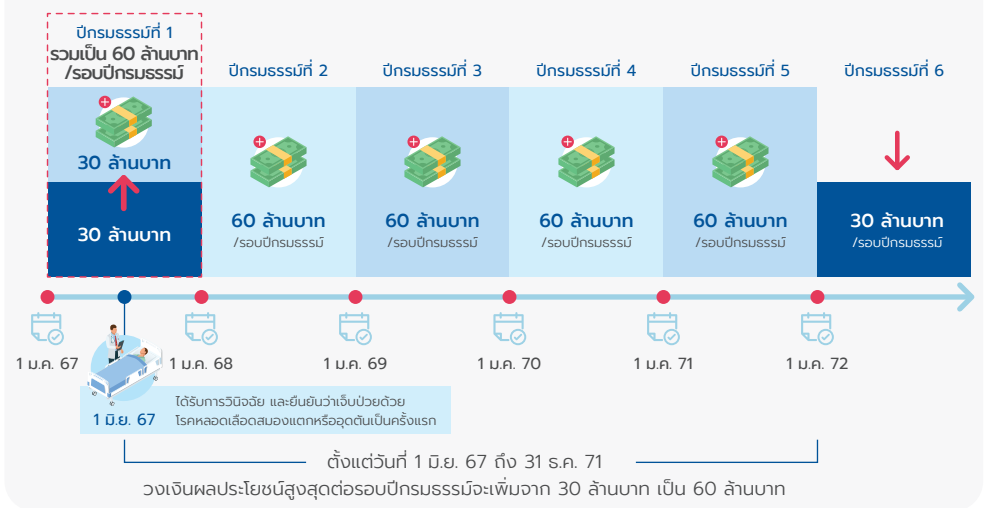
ปีกรมธรรม์ที่ 1
รวมเป็น 60 ล้านบาท /รอบปีกรมธรรม์

30 ล้านบาท

30 ล้านบาท

ปีกรมธรรม์ที่ 2
60 ล้านบาท
/รอบปีกรมธรรม์

ปีกรมธรรม์ที่ 3
60 ล้านบาท
/รอบปีกรมธรรม์

ปีกรมธรรม์ที่ 4
60 ล้านบาท
/รอบปีกรมธรรม์

ปีกรมธรรม์ที่ 5
60 ล้านบาท
/รอบปีกรมธรรม์

ปีกรมธรรม์ที่ 6
30 ล้านบาท
/รอบปีกรมธรรม์

1 ม.ค. 67

1 มิ.ย. 67

ได้รับการวินิจฉัย และยืนยันว่าเจ็บป่วยด้วยโรคหลอดเลือดสมองแตกหรืออุดตันเป็นครั้งแรก

1 ม.ค. 68

1 ม.ค. 69

1 ม.ค. 70

1 ม.ค. 71

1 ม.ค. 72

ตั้งแต่วันที่ 1 มิ.ย. 67 ถึง 31 ธ.ค. 71
วงเงินผลประโยชน์สูงสุดต่อรอบปีกรมธรรม์จะเพิ่มจาก 30 ล้านบาท เป็น 60 ล้านบาท